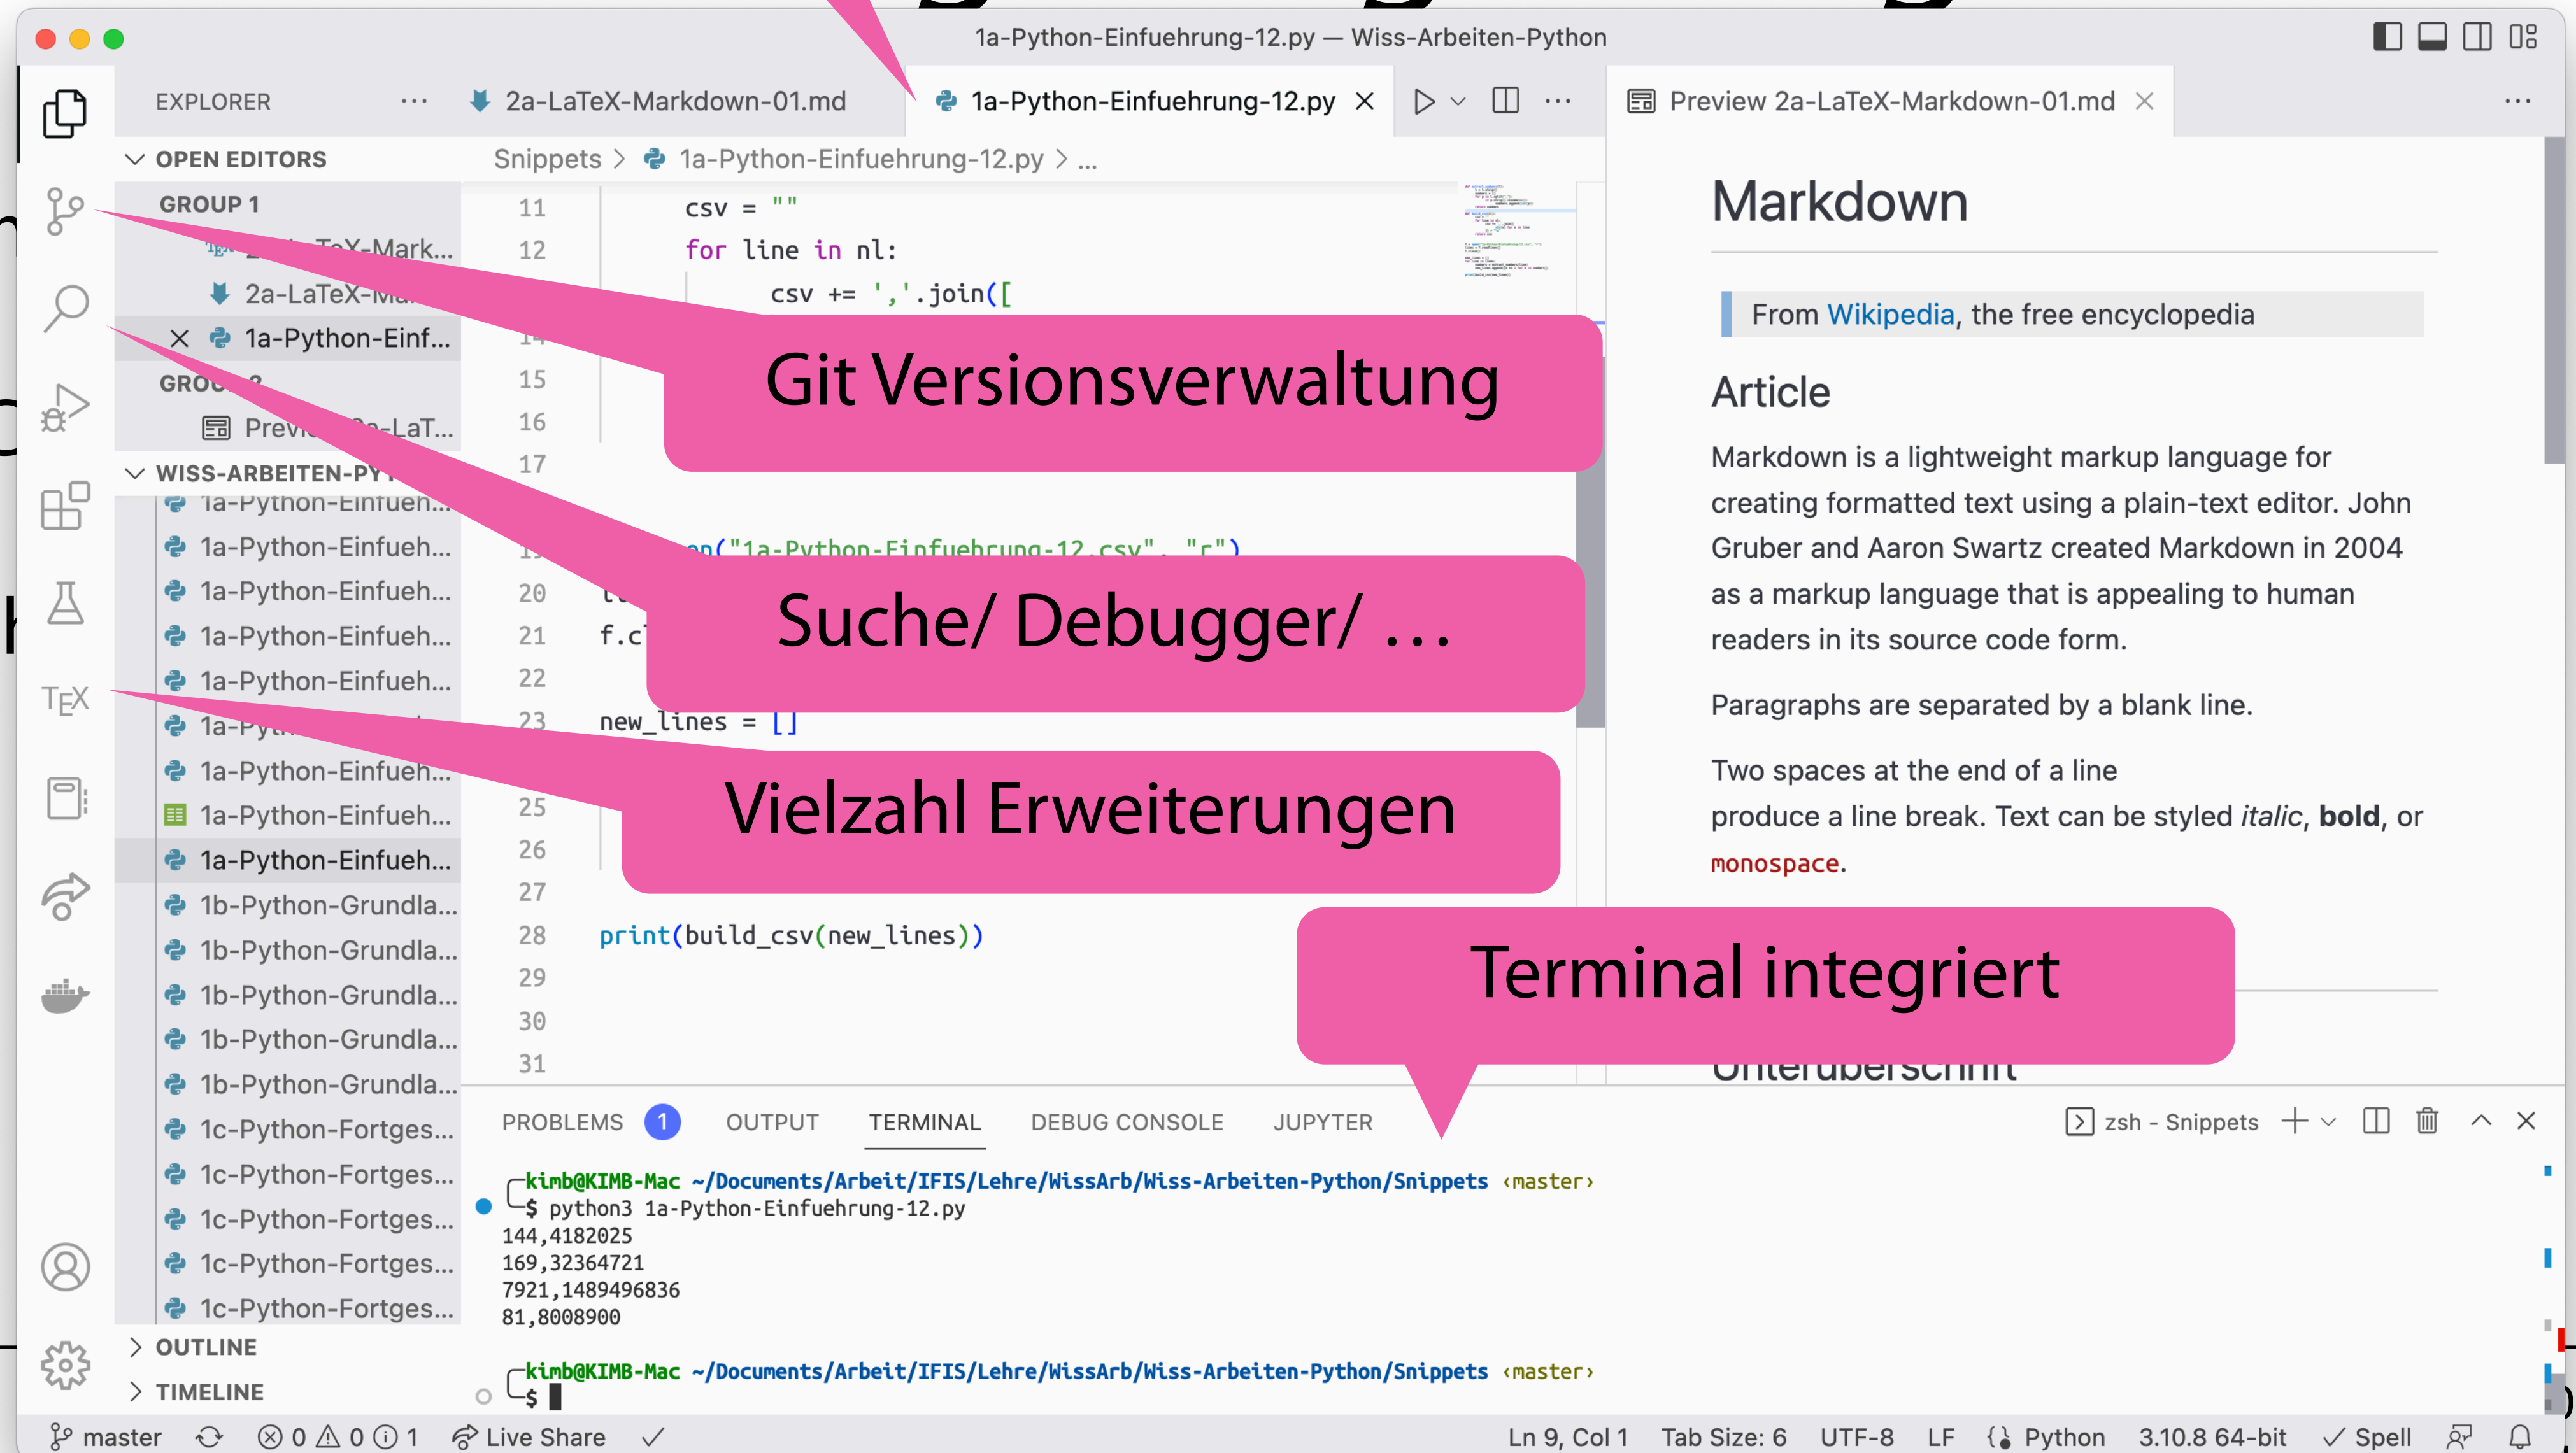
1a-Python-Einfuehrung-12.py — Wiss-Arbeiten-Python

EXPLORER ···
2a-LaTeX-Markdown-01.md
1a-Python-Einfuehrung-12.py ×
Preview 2a-LaTeX-Markdown-01.md ×

OPEN EDITORS
GROUP 1
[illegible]TeX-Mark...
2a-LaTeX-Ma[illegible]
× 1a-Python-Einf...
GRO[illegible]
Previ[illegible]-LaT...
WISS-ARBEITEN-PY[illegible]
1a-Python-Einfueh...
1a-Python-Einfueh...
1a-Python-Einfueh...
1a-Python-Einfueh...
1a-Python-Einfueh...
1a-Py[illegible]
1a-Python-Einfueh...
1a-Python-Einfueh...
1a-Python-Einfueh...
1b-Python-Grundla...
1b-Python-Grundla...
1b-Python-Grundla...
1b-Python-Grundla...
1b-Python-Grundla...
1c-Python-Fortges...
1c-Python-Fortges...
1c-Python-Fortges...
1c-Python-Fortges...
1c-Python-Fortges...
OUTLINE
TIMELINE

Snippets > 1a-Python-Einfuehrung-12.py > ...

11 csv = ""
12 for line in nl:
13 csv += ','.join([
15
16
17
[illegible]n("1a-Python-Einfuehrung-12.csv", "r")
20
21 f.c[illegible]
22
23 new_lines = []
25
26
27
28 print(build_csv(new_lines))
29
30
31

Git Versionsverwaltung

Suche/ Debugger/ ...

Vielzahl Erweiterungen

Terminal integriert

TEX

Markdown

From Wikipedia, the free encyclopedia

Article

Markdown is a lightweight markup language for creating formatted text using a plain-text editor. John Gruber and Aaron Swartz created Markdown in 2004 as a markup language that is appealing to human readers in its source code form.

Paragraphs are separated by a blank line.

Two spaces at the end of a line
produce a line break. Text can be styled *italic*, **bold**, or `monospace`.

Unterüberschrift

PROBLEMS 1 OUTPUT TERMINAL DEBUG CONSOLE JUPYTER
zsh - Snippets

kimb@KIMB-Mac ~/Documents/Arbeit/IFIS/Lehre/WissArb/Wiss-Arbeiten-Python/Snippets ‹master›
$ python3 1a-Python-Einfuehrung-12.py
144,4182025
169,32364721
7921,1489496836
81,8008900

kimb@KIMB-Mac ~/Documents/Arbeit/IFIS/Lehre/WissArb/Wiss-Arbeiten-Python/Snippets ‹master›
$

master ⊗ 0 ⚠ 0 ⓘ 1 Live Share ✓ Ln 9, Col 1 Tab Size: 6 UTF-8 LF {} Python 3.10.8 64-bit ✓ Spell